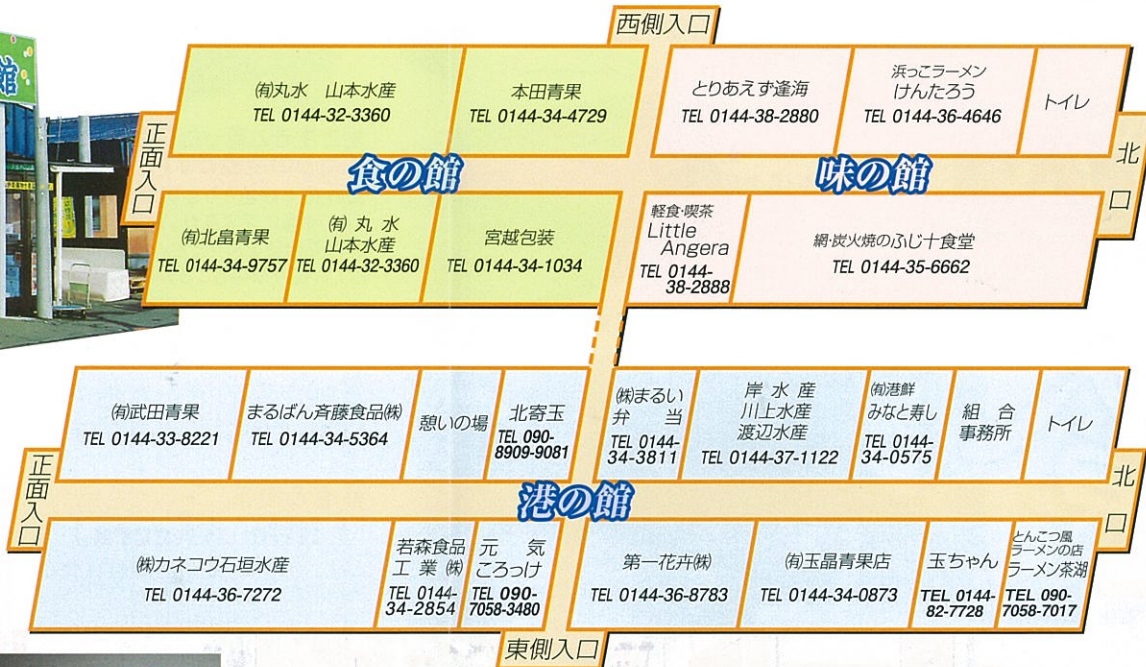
館

西側入口

正面入口

㈲丸水 山本水産
TEL 0144-32-3360

本田青果
TEL 0144-34-4729

食の館

㈲北畠青果
TEL 0144-34-9757

㈲ 丸 水
山本水産
TEL 0144-32-3360

宮越包装
TEL 0144-34-1034

とりあえず逢海
TEL 0144-38-2880

浜っこラーメン
けんたろう
TEL 0144-36-4646

トイレ

北口

味の館

軽食・喫茶
Little Angera
TEL 0144-38-2888

網・炭火焼のふじ十食堂
TEL 0144-35-6662

㈲武田青果
TEL 0144-33-8221

まるばん斉藤食品㈱
TEL 0144-34-5364

憩いの場

北寄玉
TEL 090-8909-9081

㈱まるい
弁 当
TEL 0144-34-3811

岸 水 産
川上水産
渡辺水産
TEL 0144-37-1122

㈲港鮮
みなと寿し
TEL 0144-34-0575

組 合
事務所

トイレ

正面入口

港の館

北口

㈱カネコウ石垣水産
TEL 0144-36-7272

若森食品
工 業 ㈱
TEL 0144-34-2854

元 気
ころっけ
TEL 090-7058-3480

第一花卉㈱
TEL 0144-36-8783

㈲玉晶青果店
TEL 0144-34-0873

玉ちゃん
TEL 0144-82-7728

とんこつ風
ラーメンの店
ラーメン茶湖
TEL 090-7058-7017

東側入口